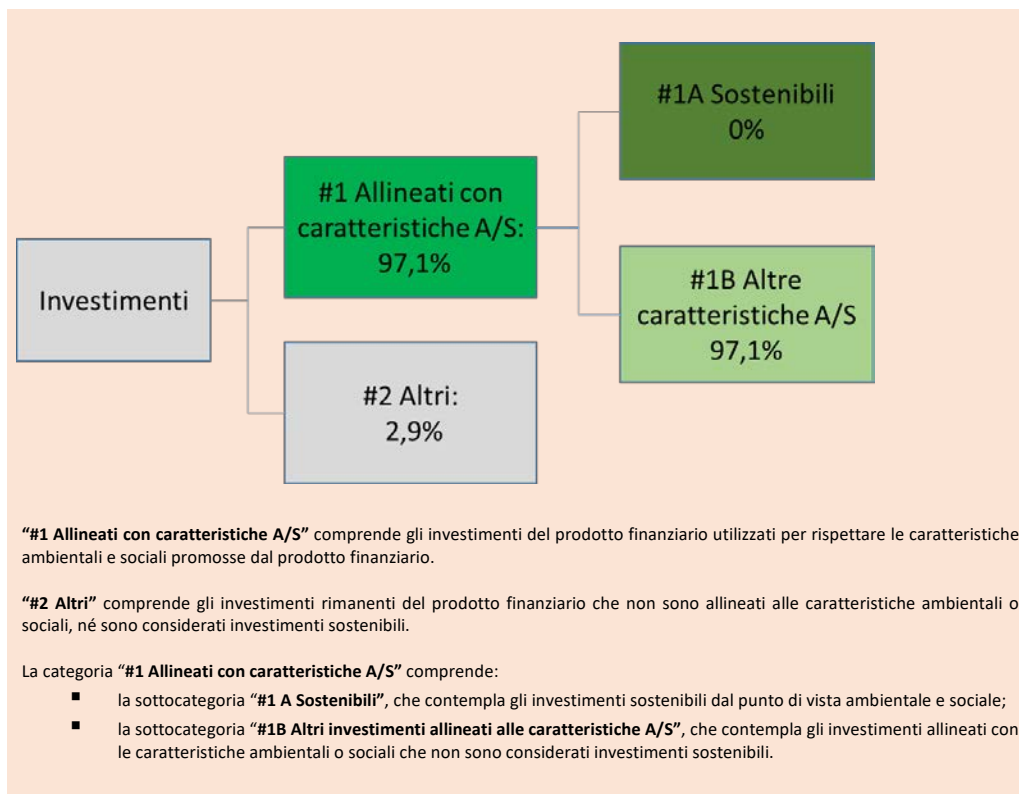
Investimenti

#1 Allineati con caratteristiche A/S: 97,1%

#2 Altri: 2,9%

#1A Sostenibili 0%

#1B Altre caratteristiche A/S 97,1%

**"#1 Allineati con caratteristiche A/S"** comprende gli investimenti del prodotto finanziario utilizzati per rispettare le caratteristiche ambientali e sociali promosse dal prodotto finanziario.

**"#2 Altri"** comprende gli investimenti rimanenti del prodotto finanziario che non sono allineati alle caratteristiche ambientali o sociali, né sono considerati investimenti sostenibili.

La categoria "**#1 Allineati con caratteristiche A/S"** comprende:

- la sottocategoria "**#1 A Sostenibili"**, che contempla gli investimenti sostenibili dal punto di vista ambientale e sociale;
- la sottocategoria "**#1B Altri investimenti allineati alle caratteristiche A/S"**, che contempla gli investimenti allineati con le caratteristiche ambientali o sociali che non sono considerati investimenti sostenibili.